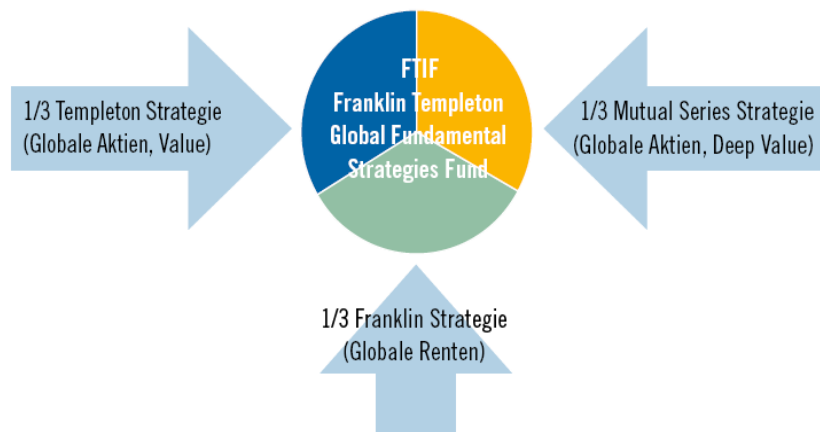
1/3 Templeton Strategie
(Globale Aktien, Value)

FTIF
Franklin Templeton
Global Fundamental
Strategies Fund

1/3 Mutual Series Strategie
(Globale Aktien, Deep Value)

1/3 Franklin Strategie
(Globale Renten)